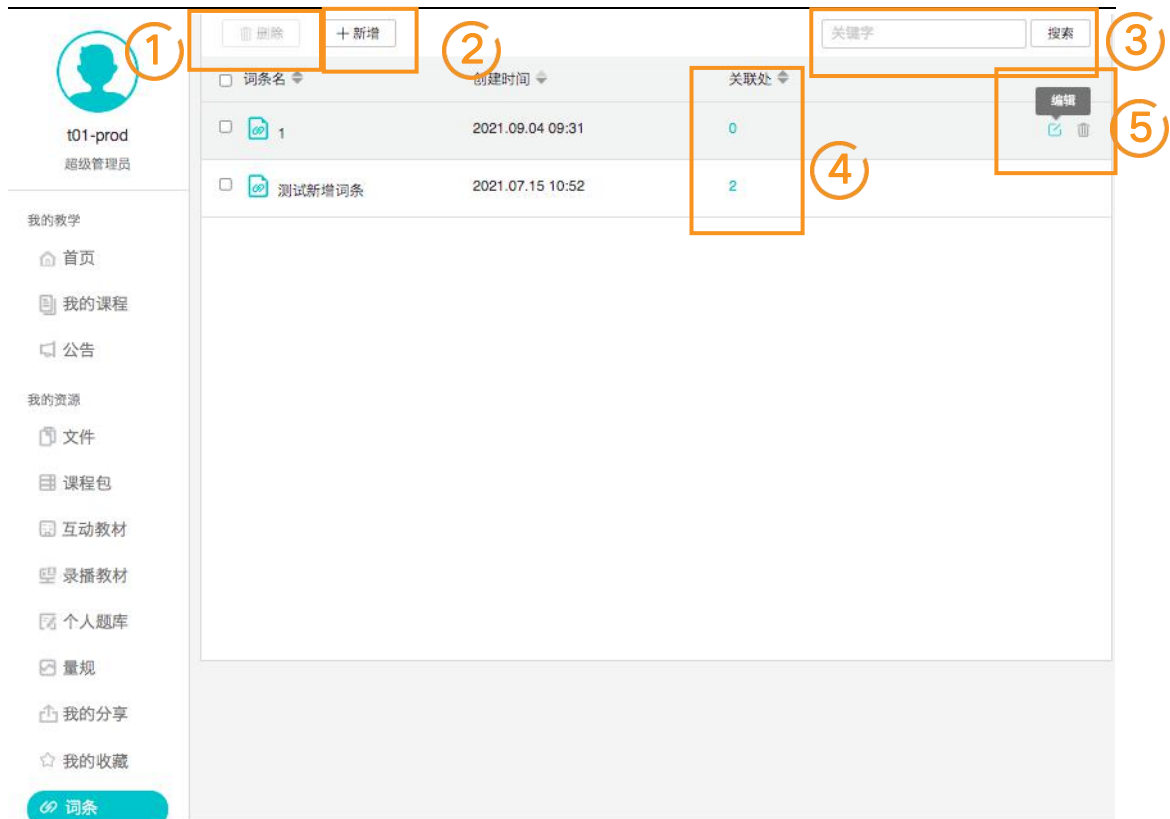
t01-prod
超级管理员

我的教学
首页
我的课程
公告

我的资源
文件
课程包
互动教材
录播教材
个人题库
量规
我的分享
我的收藏
词条

删除
+ 新增

关键字
搜索

① ② ③ ④ ⑤

| 词条名 | 创建时间 | 关联处 | |
|---|---|---|---|
| 1 | 2021.09.04 09:31 | 0 | 编辑 |
| 测试新增词条 | 2021.07.15 10:52 | 2 | |